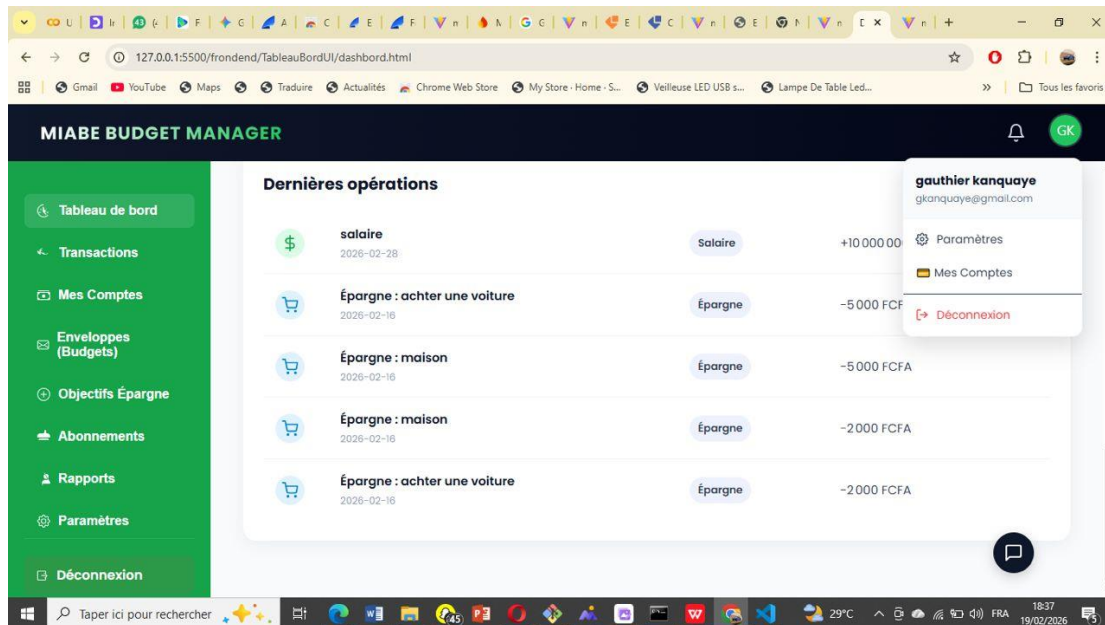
127.0.0.1:5500/frondend/TableauBordUI/dashbord.html

Gmail YouTube Maps Traduire Actualités Chrome Web Store My Store · Home · S... Veilleuse LED USB s... Lampe De Table Led... Tous les favoris

MIABE BUDGET MANAGER

GK

Tableau de bord
Transactions
Mes Comptes
Enveloppes (Budgets)
Objectifs Épargne
Abonnements
Rapports
Paramètres
Déconnexion

Dernières opérations

| | | | |
|---|---|---|---|
| $ | salaire 2026-02-28 | Salaire | +10 000 00 |
| | Épargne : achter une voiture 2026-02-16 | Épargne | -5 000 FCF |
| | Épargne : maison 2026-02-16 | Épargne | -5 000 FCFA |
| | Épargne : maison 2026-02-16 | Épargne | -2 000 FCFA |
| | Épargne : achter une voiture 2026-02-16 | Épargne | -2 000 FCFA |

gauthier kanquaye
gkanquaye@gmail.com
Paramètres
Mes Comptes
Déconnexion

Taper ici pour rechercher 45 29°C FRA 18:37 19/02/2026 5